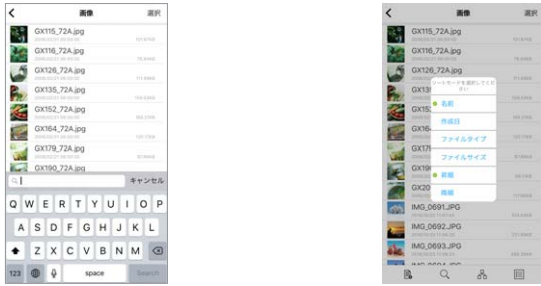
画像
選択
GX115_72A.jpg
GX116_72A.jpg
GX126_72A.jpg
GX135_72A.jpg
GX152_72A.jpg
GX164_72A.jpg
GX179_72A.jpg
GX190_72A.jpg
キャンセル
Q W E R T Y U I O P
A S D F G H J K L
Z X C V B N M
123
space
Search

画像
選択
GX115_72A.jpg
GX116_72A.jpg
GX126_72A.jpg
GX13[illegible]
GX15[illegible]
GX16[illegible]
GX17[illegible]
GX19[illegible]
GX20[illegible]
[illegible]
名前
作成日
ファイルタイプ
ファイルサイズ
昇順
降順
IMG_0691.JPG
IMG_0692.JPG
IMG_0693.JPG